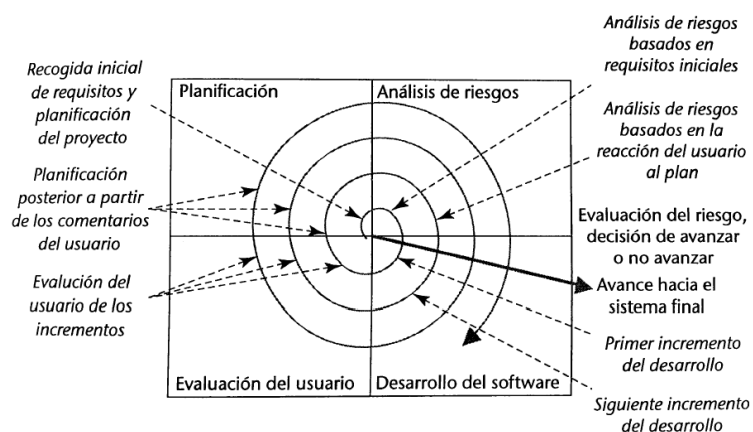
Recogida inicial de requisitos y planificación del proyecto

Planificación posterior a partir de los comentarios del usuario

Evalución del usuario de los incrementos

Planificación

Análisis de riesgos

Evaluación del usuario

Desarrollo del software

Análisis de riesgos basados en requisitos iniciales

Análisis de riesgos basados en la reacción del usuario al plan

Evaluación del riesgo, decisión de avanzar o no avanzar

Avance hacia el sistema final

Primer incremento del desarrollo

Siguiente incremento del desarrollo